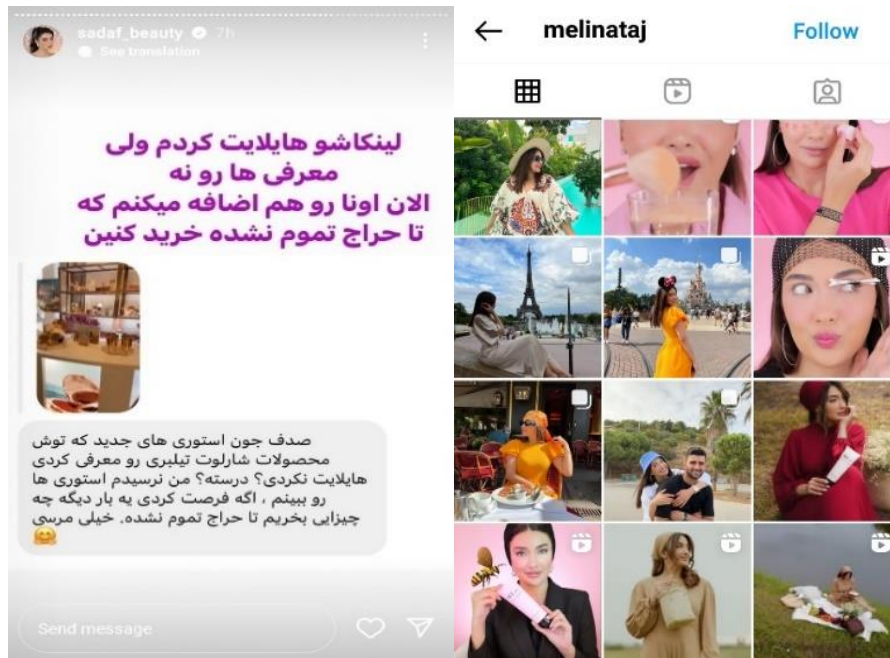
sadaf_beauty 7h
See translation

لینکاشو هایلایت کردم ولی معرفی ها رو نه
الان اونا رو هم اضافه میکنم که تا حراج تموم نشده خرید کنین

صدف جون استوری های جدید که توش محصولات شارلوت تیلبری رو معرفی کردی هایلایت نکردی؟ درسته؟ من نرسیدم استوری ها رو ببینم ، اگه فرصت کردی یه بار دیگه چه چیزایی بخریم تا حراج تموم نشده. خیلی مرسی 😊

Send message

melinataj
Follow